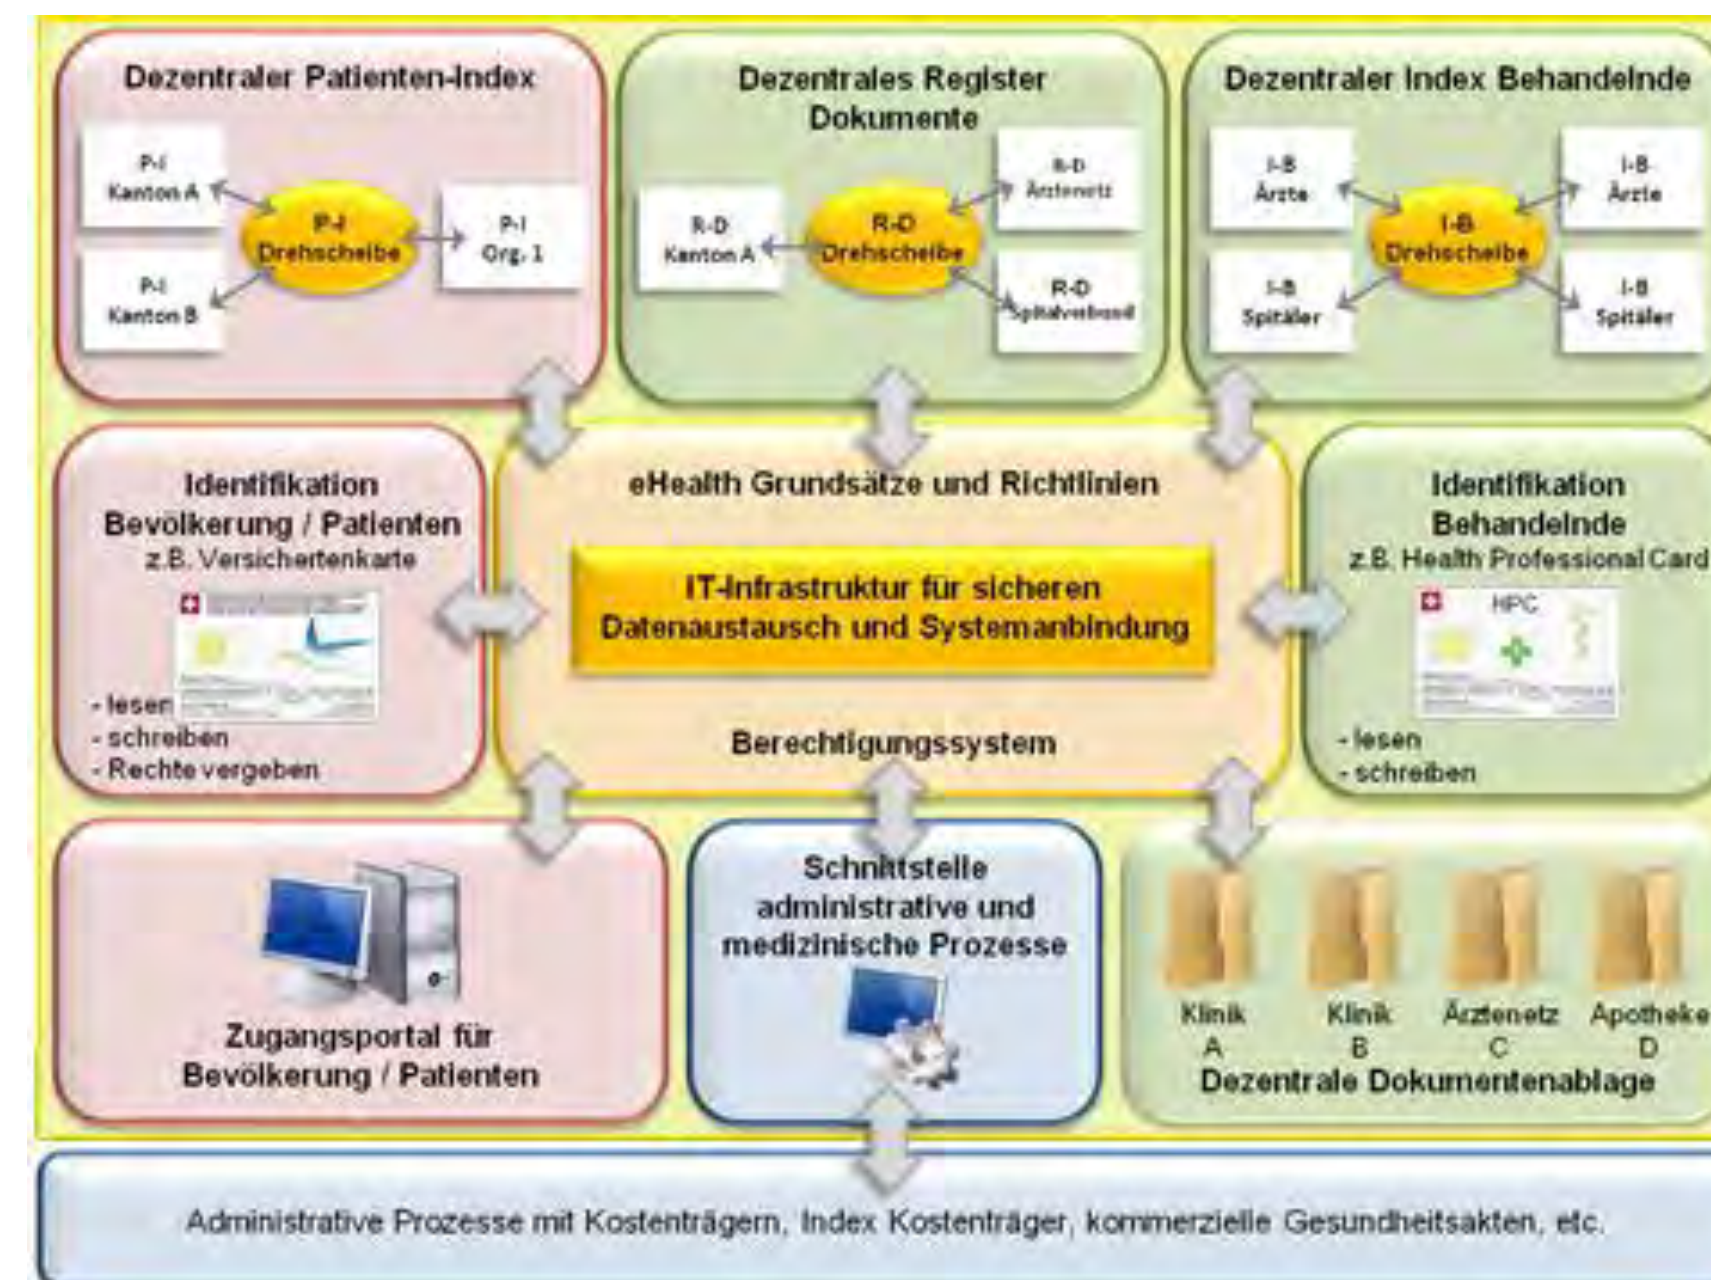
Dezentraler Patienten-Index

P-I Kanton A

P-I Drehscheibe

P-I Org. 1

P-I Kanton B

Dezentrales Register Dokumente

R-D Ärztenetz

R-D Kanton A

R-D Drehscheibe

R-D Spitalverband

Dezentraler Index Behandelnde

I-B Ärzte

I-B Drehscheibe

I-B Ärzte

I-B Spitäler

I-B Spitäler

Identifikation Bevölkerung / Patienten
z.B. Versichertenkarte

- lesen
- schreiben
- Rechte vergeben

eHealth Grundsätze und Richtlinien

IT-Infrastruktur für sicheren Datenaustausch und Systemanbindung

Berechtigungssystem

Identifikation Behandelnde
z.B. Health Professional Card

HPC

- lesen
- schreiben

Zugangsportal für Bevölkerung / Patienten

Schnittstelle administrative und medizinische Prozesse

Klinik A

Klinik B

Ärztenetz C

Apotheke D

Dezentrale Dokumentenablage

Administrative Prozesse mit Kostenträgern, Index Kostenträger, kommerzielle Gesundheitsakten, etc.